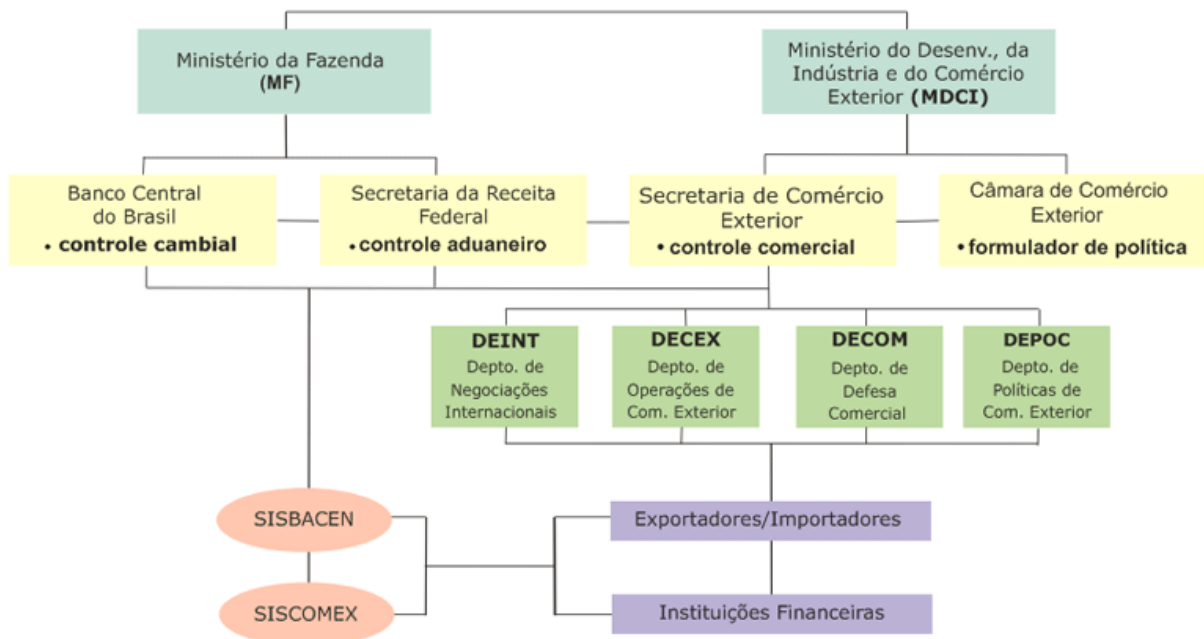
Ministério da Fazenda
(MF)

Ministério do Desenv., da Indústria e do Comércio Exterior (MDCI)

Banco Central do Brasil
• controle cambial

Secretaria da Receita Federal
• controle aduaneiro

Secretaria de Comércio Exterior
• controle comercial

Câmara de Comércio Exterior
• formulador de política

DEINT
Depto. de Negociações Internacionais

DECEX
Depto. de Operações de Com. Exterior

DECOM
Depto. de Defesa Comercial

DEPOC
Depto. de Políticas de Com. Exterior

SISBACEN

SISCOMEX

Exportadores/Importadores

Instituições Financeiras